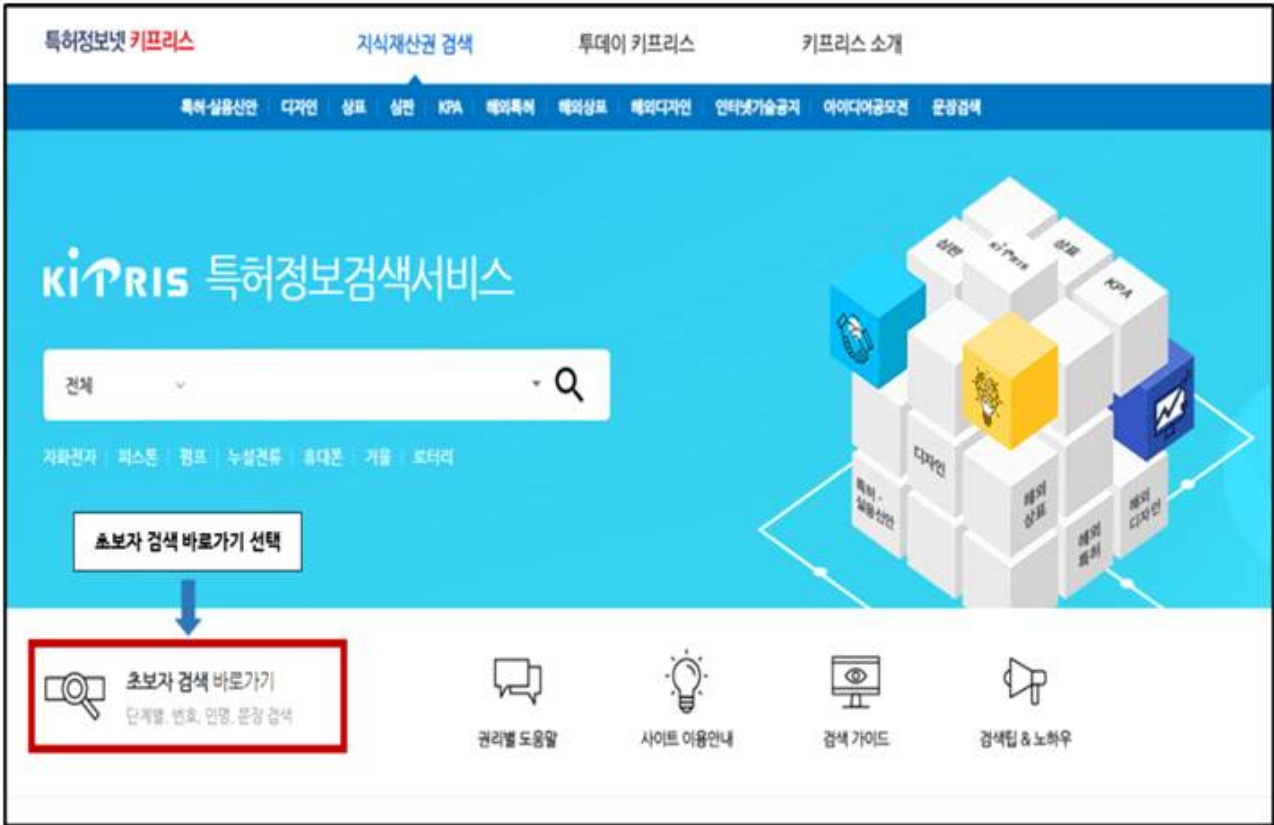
특허정보넷 키프리스

지식재산권 검색 투데이 키프리스 키프리스 소개

특허·실용신안 | 디자인 | 상표 | 심판 | KPA | 해외특허 | 해외상표 | 해외디자인 | 인터넷기술공지 | 아이디어공모전 | 문장검색

KIPRIS 특허정보검색서비스

전체

자화전자 | 피스톤 | 펌프 | 누설전류 | 휴대폰 | 거울 | 로터리

심판 KIPRIS 상표 KPA 디자인 특허·실용신안 해외상표 해외특허 해외디자인

초보자 검색 바로가기 선택

초보자 검색 바로가기
단계별, 번호, 인명, 문장 검색

권리별 도움말 사이트 이용안내 검색 가이드 검색팁 & 노하우